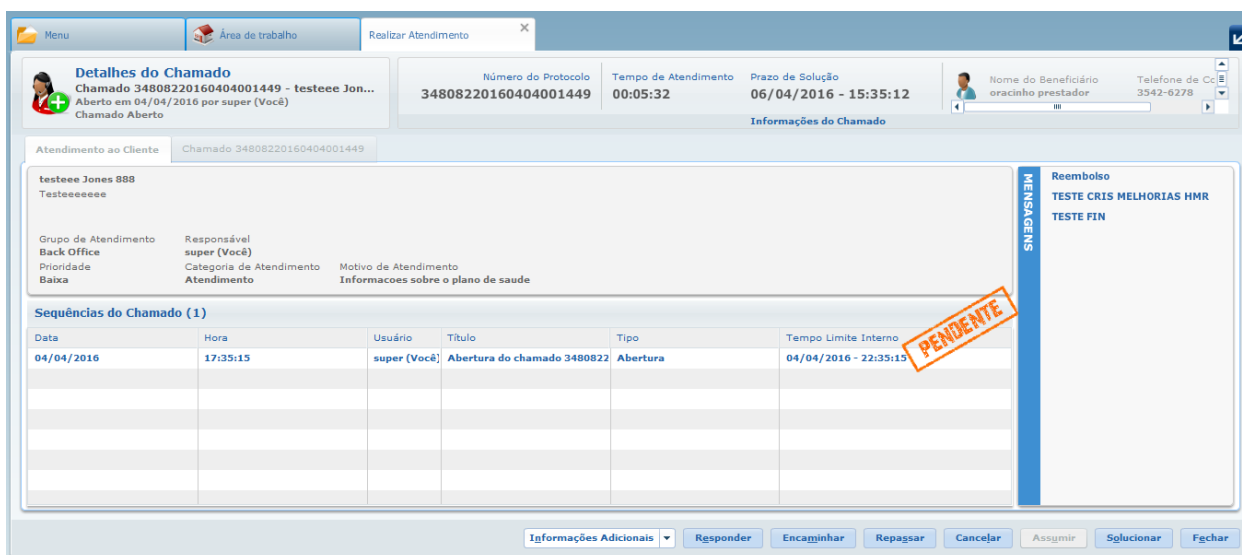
Menu
Área de trabalho
Realizar Atendimento ×

Detalhes do Chamado
Chamado 3480822016040401449 - testeee Jon...
Aberto em 04/04/2016 por super (Você)
Chamado Aberto

Número do Protocolo
3480822016040401449
Tempo de Atendimento
00:05:32
Prazo de Solução
06/04/2016 - 15:35:12
Nome do Beneficiário
oracinho prestador
Telefone de Cc
3542-6278
Informações do Chamado

Atendimento ao Cliente
Chamado 3480822016040401449

testeee Jones 888
Testeeeeeee

Grupo de Atendimento
Back Office
Responsável
super (Você)
Prioridade
Baixa
Categoria de Atendimento
Atendimento
Motivo de Atendimento
Informacoes sobre o plano de saude

Sequências do Chamado (1)

| Data | Hora | Usuário | Título | Tipo | Tempo Limite Interno |
|---|---|---|---|---|---|
| 04/04/2016 | 17:35:15 | super (Você) | Abertura do chamado 3480822 | Abertura | 04/04/2016 - 22:35:15 |

PENDENTE

MENSAGENS
Reembolso
TESTE CRIS MELHORIAS HMR
TESTE FIN

Informações Adicionais
Responder
Encaminhar
Repassar
Cancelar
Assumir
Solucionar
Fechar